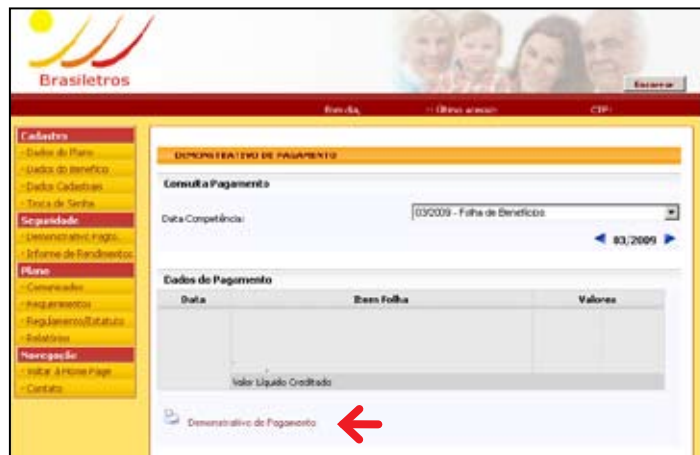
Brasiletros

Encerrar

Bom dia, Último acesso: CPF:

Cadastro
- Dados do Plano
- Dados do Benefício
- Dados Cadastrais
- Troca de Senha
Seguridade
- Demonstrativo Pagto.
- Informe de Rendimentos
Plano
- Comunicados
- Requerimentos
- Regulamento/Estatuto
- Relatórios
Navegação
- Voltar à Home Page
- Contato

DEMONSTRATIVO DE PAGAMENTO

Consulta Pagamento

Data Competência: 03/2009 - Folha de Benefícios

03/2009

Dados de Pagamento

| Data | Itens Folha | Valores |
|---|---|---|
| | Valor Líquido Creditado | |

Demonstrativo de Pagamento